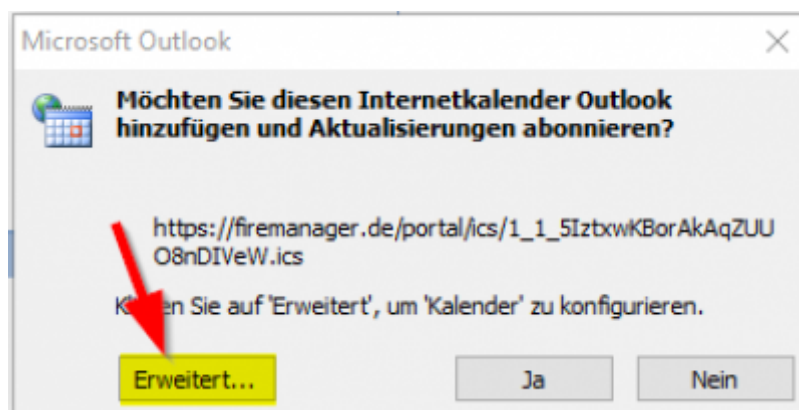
Microsoft Outlook

Möchten Sie diesen Internetkalender Outlook hinzufügen und Aktualisierungen abonnieren?

https://firemanager.de/portal/ics/1_1_5IztxwKBorAkAqZUUO8nDIVeW.ics

Kl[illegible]en Sie auf 'Erweitert', um 'Kalender' zu konfigurieren.

Erweitert...

Ja

Nein